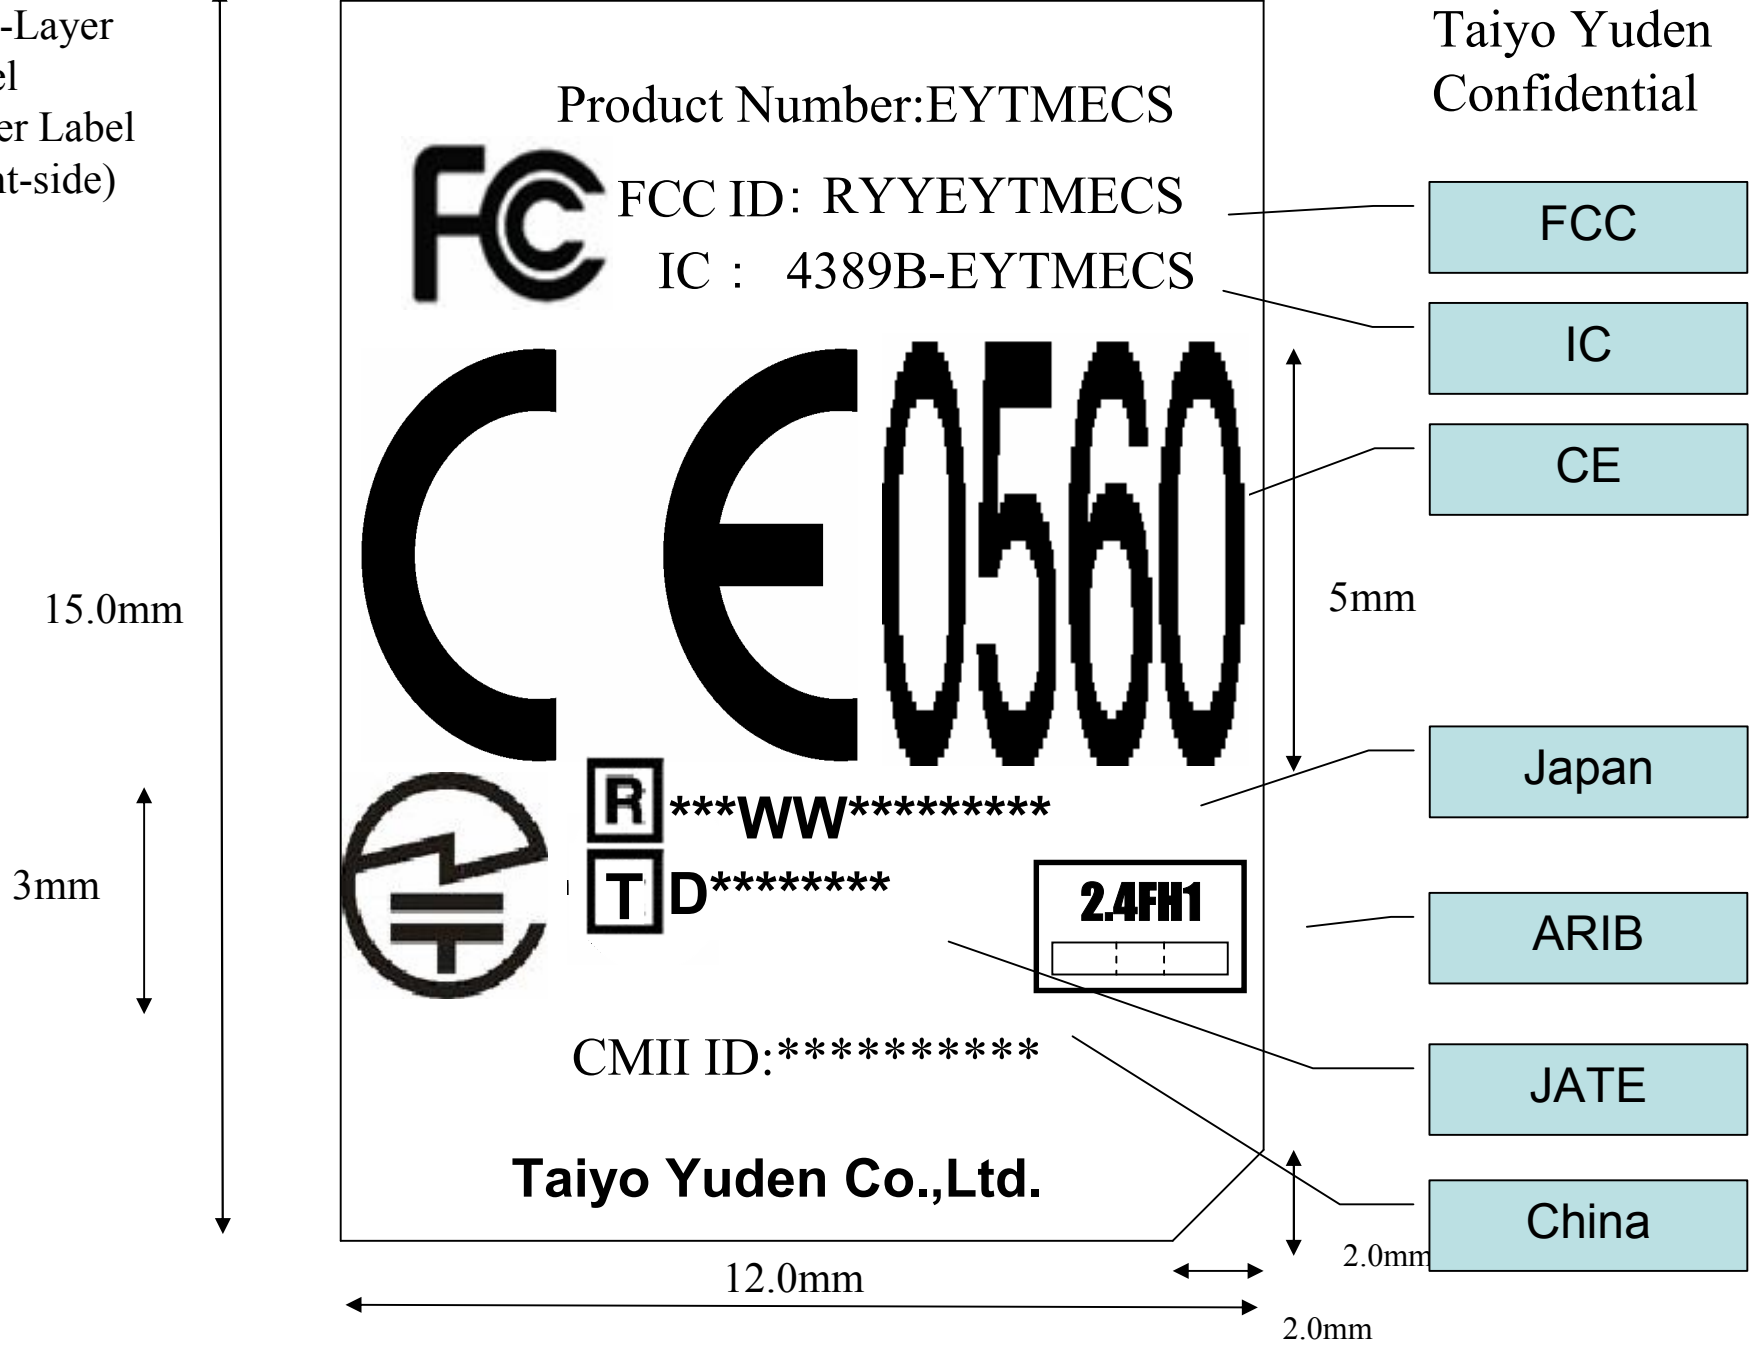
-Layer
el
er Label
nt-side)

Product Number:EYTMECS

Taiyo Yuden
Confidential

FCC ID: RYYEYTMECS
IC : 4389B-EYTMECS

FCC

IC

CE

CE0560

15.0mm

5mm

Japan

R ***WW*********
T D********

2.4FH1

3mm

ARIB

JATE

CMII ID:**********

Taiyo Yuden Co.,Ltd.

China

2.0mm

12.0mm

2.0mm